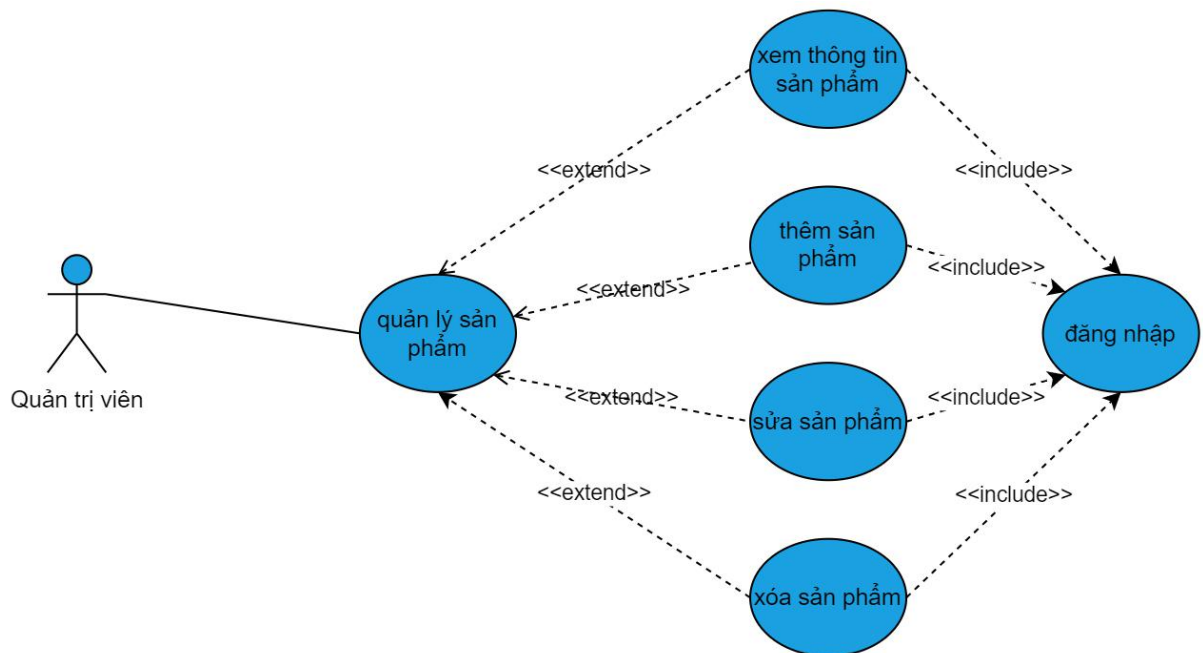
xem thông tin sản phẩm

<<extend>>

<<include>>

thêm sản phẩm

<<include>>

<<extend>>

quản lý sản phẩm

đăng nhập

Quản trị viên

<<extend>>

<<include>>

sửa sản phẩm

<<extend>>

<<include>>

xóa sản phẩm